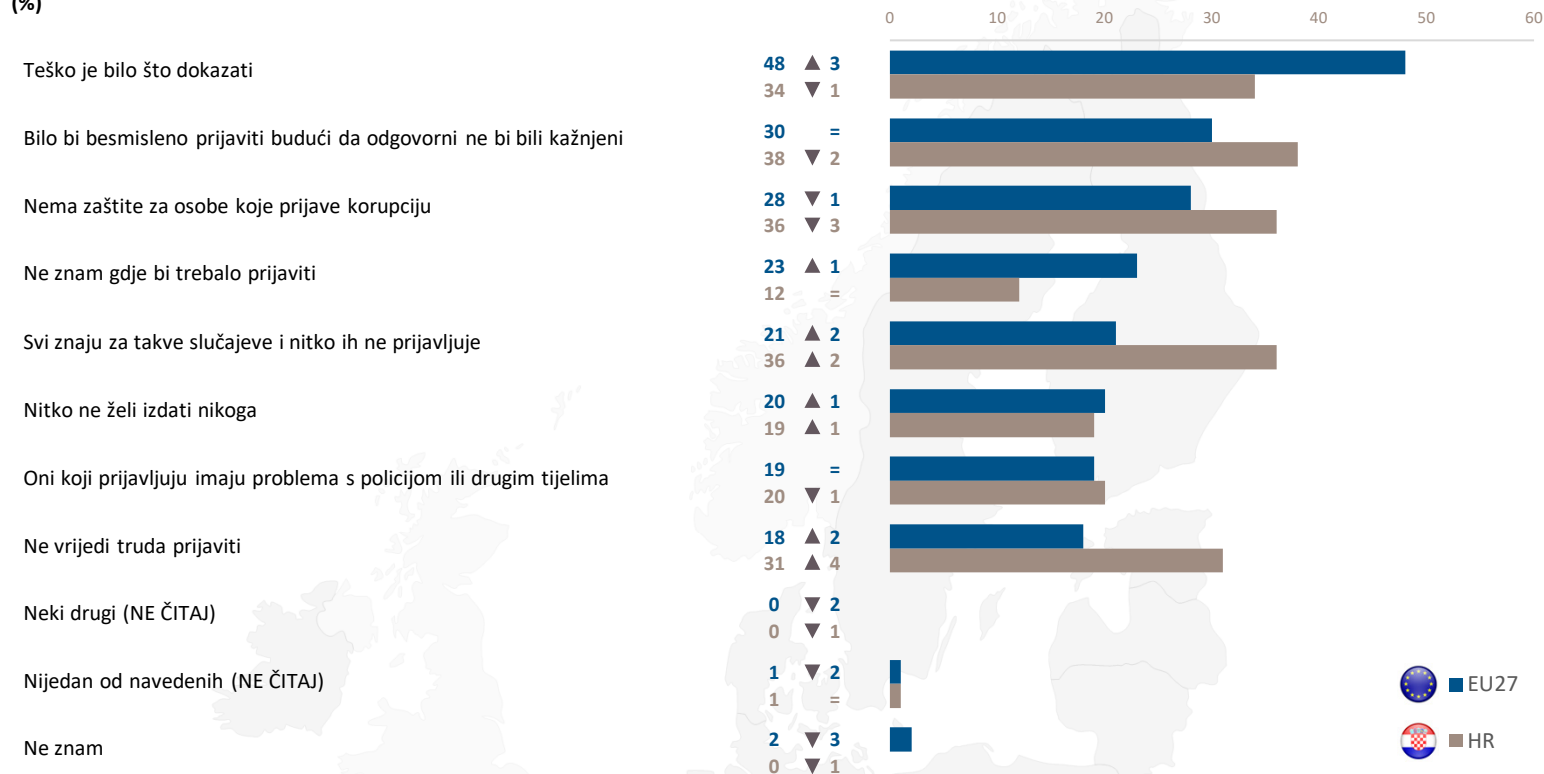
(%)

0 10 20 30 40 50 60

| | EU27 | | HR | |
|---|---|---|---|---|
| Teško je bilo što dokazati | 48 | ▲ 3 | 34 | ▼ 1 |
| Bilo bi besmisleno prijaviti budući da odgovorni ne bi bili kažnjeni | 30 | = | 38 | ▼ 2 |
| Nema zaštite za osobe koje prijave korupciju | 28 | ▼ 1 | 36 | ▼ 3 |
| Ne znam gdje bi trebalo prijaviti | 23 | ▲ 1 | 12 | = |
| Svi znaju za takve slučajeve i nitko ih ne prijavljuje | 21 | ▲ 2 | 36 | ▲ 2 |
| Nitko ne želi izdati nikoga | 20 | ▲ 1 | 19 | ▲ 1 |
| Oni koji prijavljuju imaju problema s policijom ili drugim tijelima | 19 | = | 20 | ▼ 1 |
| Ne vrijedi truda prijaviti | 18 | ▲ 2 | 31 | ▲ 4 |
| Neki drugi (NE ČITAJ) | 0 | ▼ 2 | 0 | ▼ 1 |
| Nijedan od navedenih (NE ČITAJ) | 1 | ▼ 2 | 1 | = |
| Ne znam | 2 | ▼ 3 | 0 | ▼ 1 |

EU27
HR